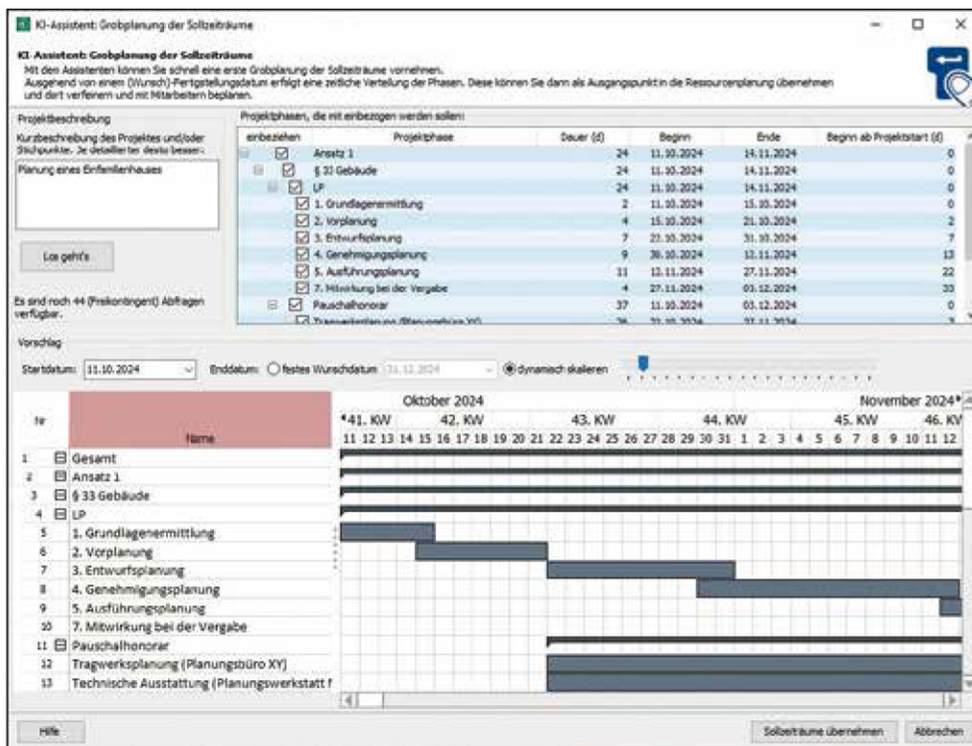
KI-Assistent: Grobplanung der Sollzeiträume

KI-Assistent: Grobplanung der Sollzeiträume
Mit den Assistenten können Sie schnell eine erste Grobplanung der Sollzeiträume vornehmen.
Ausgehend von einem (Wunsch)-Fertigstellungsdatum erfolgt eine zeitliche Verteilung der Phasen. Diese können Sie dann als Ausgangspunkt in die Ressourcenplanung übernehmen und dort verfeinern und mit Mitarbeitern beplanen.

Projektbeschreibung
Kurzbeschreibung des Projektes und/oder Stichpunkte. Je detaillierter desto besser:

Planung eines Einfamilienhauses

Los geht's

Es sind noch 44 (Freikontingent) Abfragen verfügbar.

Projektphasen, die mit einbezogen werden sollen:

| einbeziehen | Projektphase | Dauer (d) | Beginn | Ende | Beginn ab Projektstart (d) |
|---|---|---|---|---|---|
| ☑ | Ansatz 1 | 24 | 11.10.2024 | 14.11.2024 | 0 |
| ☑ | § 33 Gebäude | 24 | 11.10.2024 | 14.11.2024 | 0 |
| ☑ | LP | 24 | 11.10.2024 | 14.11.2024 | 0 |
| ☑ | 1. Grundlagenermittlung | 2 | 11.10.2024 | 15.10.2024 | 0 |
| ☑ | 2. Vorplanung | 4 | 15.10.2024 | 21.10.2024 | 2 |
| ☑ | 3. Entwurfsplanung | 7 | 22.10.2024 | 31.10.2024 | 7 |
| ☑ | 4. Genehmigungsplanung | 9 | 30.10.2024 | 12.11.2024 | 13 |
| ☑ | 5. Ausführungsplanung | 11 | 12.11.2024 | 27.11.2024 | 22 |
| ☑ | 7. Mitwirkung bei der Vergabe | 4 | 27.11.2024 | 03.12.2024 | 33 |
| ☑ | Pauschalhonorar | 37 | 11.10.2024 | 03.12.2024 | 0 |
| ☑ | Tragwerksplanung (Planungsbüro XY) | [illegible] | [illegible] | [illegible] | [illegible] |

Vorschlag
Startdatum: 11.10.2024 Enddatum: ○ festes Wunschdatum 31.12.2024 ◉ dynamisch skalieren

Nr | Name
Oktober 2024 | November 2024
41. KW 42. KW 43. KW 44. KW 45. KW 46. KW
11 12 13 14 15 16 17 18 19 20 21 22 23 24 25 26 27 28 29 30 31 1 2 3 4 5 6 7 8 9 10 11 12

1 ⊟ Gesamt
2 ⊟ Ansatz 1
3 ⊟ § 33 Gebäude
4 ⊟ LP
5 1. Grundlagenermittlung
6 2. Vorplanung
7 3. Entwurfsplanung
8 4. Genehmigungsplanung
9 5. Ausführungsplanung
10 7. Mitwirkung bei der Vergabe
11 ⊟ Pauschalhonorar
12 Tragwerksplanung (Planungsbüro XY)
13 Technische Ausstattung (Planungswerkstatt f

Hilfe
Sollzeiträume übernehmen
Abbrechen